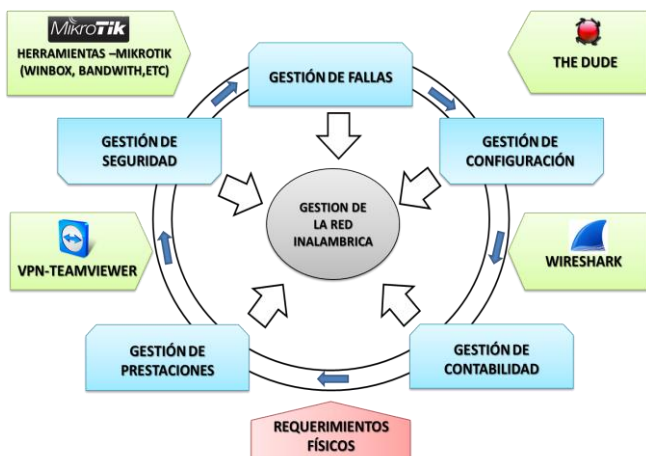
MikroTik
HERRAMIENTAS –MIKROTIK (WINBOX, BANDWITH,ETC)

GESTIÓN DE FALLAS

THE DUDE

GESTIÓN DE SEGURIDAD

GESTIÓN DE CONFIGURACIÓN

GESTION DE LA RED INALAMBRICA

VPN-TEAMVIEWER

WIRESHARK

GESTIÓN DE PRESTACIONES

GESTIÓN DE CONTABILIDAD

REQUERIMIENTOS FÍSICOS